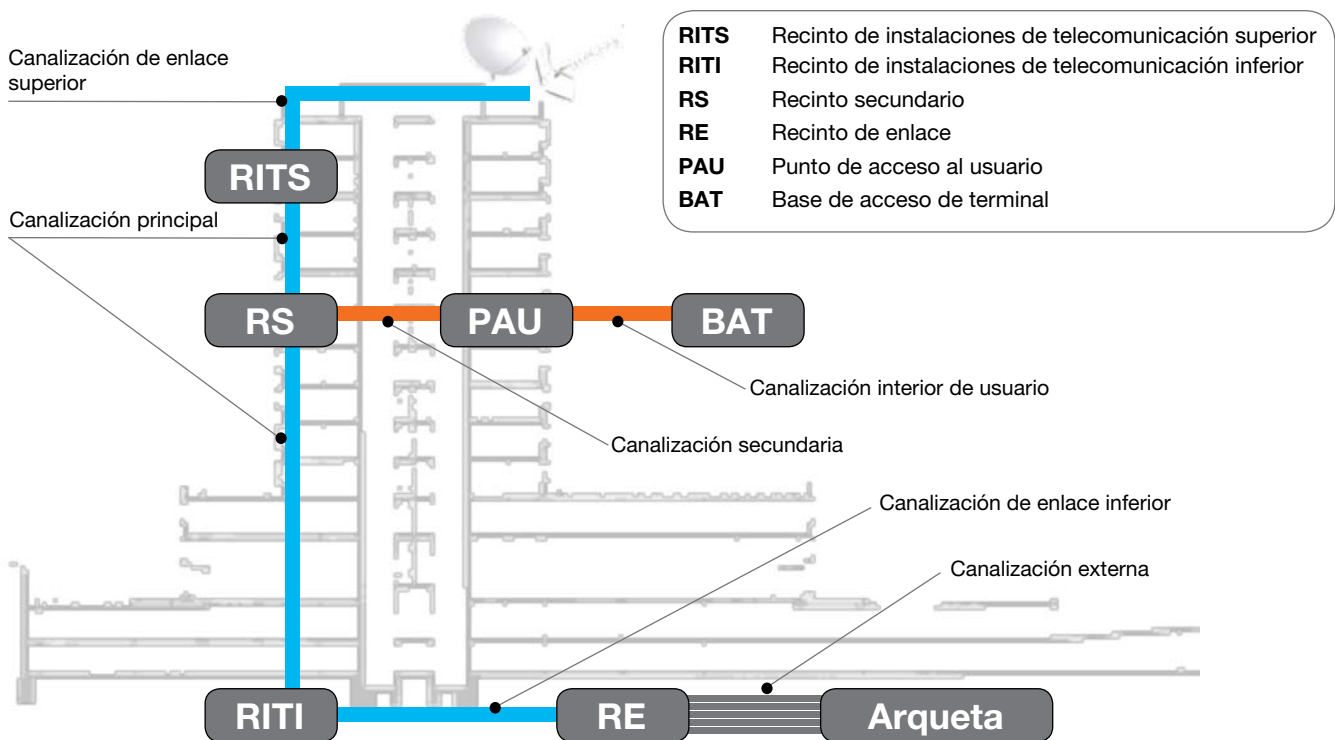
Canalización de enlace superior

RITS

Canalización principal

RS

PAU

BAT

Canalización interior de usuario

Canalización secundaria

Canalización de enlace inferior

Canalización externa

RITI

RE

Arqueta

| | |
|---|---|
| **RITS** | Recinto de instalaciones de telecomunicación superior |
| **RITI** | Recinto de instalaciones de telecomunicación inferior |
| **RS** | Recinto secundario |
| **RE** | Recinto de enlace |
| **PAU** | Punto de acceso al usuario |
| **BAT** | Base de acceso de terminal |